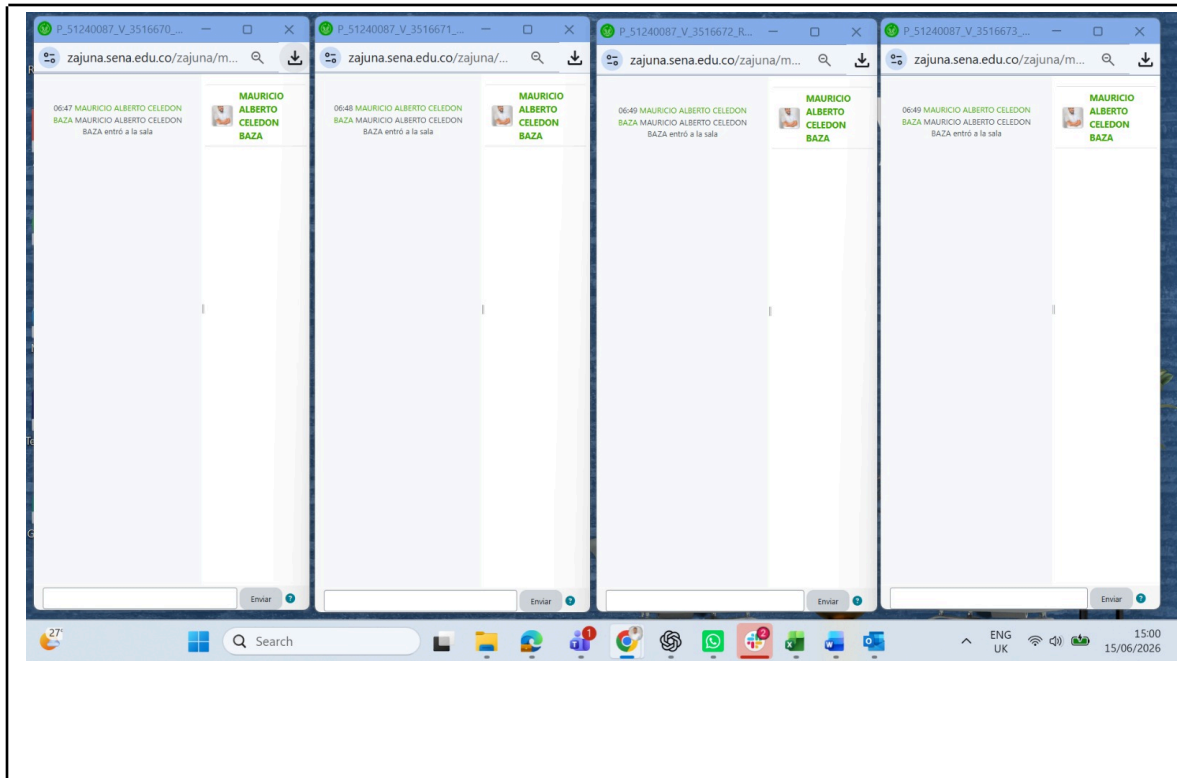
P_51240087_V_3516670_...

zajuna.sena.edu.co/zajuna/m...

06:47 MAURICIO ALBERTO CELEDON BAZA MAURICIO ALBERTO CELEDON BAZA entró a la sala

MAURICIO ALBERTO CELEDON BAZA

Enviar

P_51240087_V_3516671_...

zajuna.sena.edu.co/zajuna/...

06:48 MAURICIO ALBERTO CELEDON BAZA MAURICIO ALBERTO CELEDON BAZA entró a la sala

MAURICIO ALBERTO CELEDON BAZA

Enviar

P_51240087_V_3516672_R...

zajuna.sena.edu.co/zajuna/m...

06:49 MAURICIO ALBERTO CELEDON BAZA MAURICIO ALBERTO CELEDON BAZA entró a la sala

MAURICIO ALBERTO CELEDON BAZA

Enviar

P_51240087_V_3516673_...

zajuna.sena.edu.co/zajuna/m...

06:49 MAURICIO ALBERTO CELEDON BAZA MAURICIO ALBERTO CELEDON BAZA entró a la sala

MAURICIO ALBERTO CELEDON BAZA

Enviar

27°

Search

ENG UK

15:00 15/06/2026